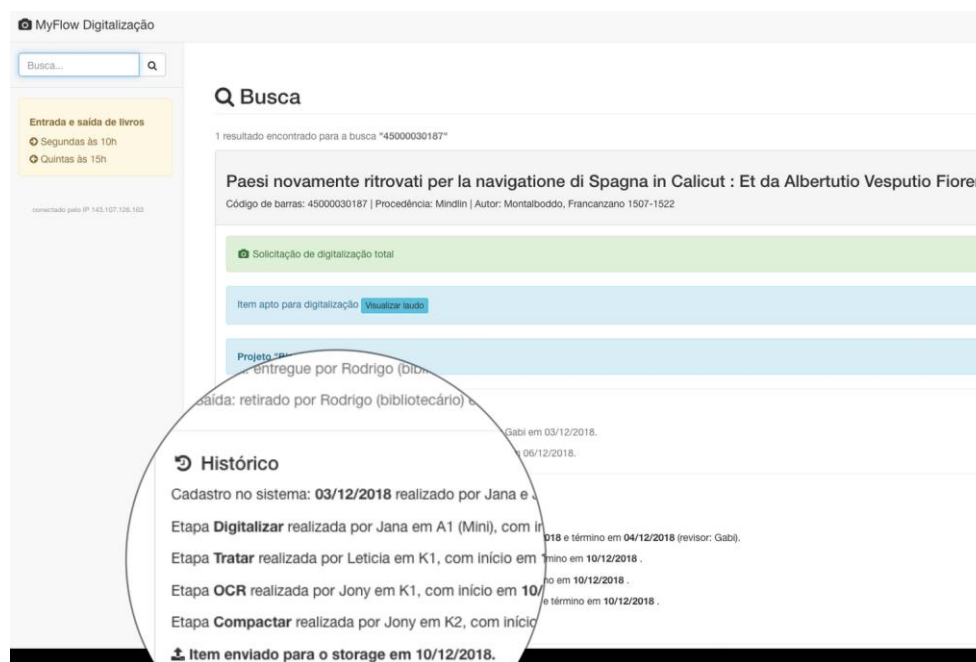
MyFlow Digitalização

Busca...

Entrada e saída de livros
Segundas às 10h
Quintas às 15h

conectado pelo IP 143.107.126.163

Busca

1 resultado encontrado para a busca "45000030187"

Paesi novamente ritrovati per la navigatione di Spagna in Calicut : Et da Albertutio Vesputio Fiore

Código de barras: 45000030187 | Procedência: Mindlin | Autor: Montalboddo, Francanzano 1507-1522

Solicitação de digitalização total

Item apto para digitalização Visualizar laudo

Projeto "B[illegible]

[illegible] entregue por Rodrigo (bib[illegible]

Saída: retirado por Rodrigo (bibliotecário) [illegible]

Gabi em 03/12/2018.

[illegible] 06/12/2018.

Histórico

Cadastro no sistema: 03/12/2018 realizado por Jana e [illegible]

Etapa Digitalizar realizada por Jana em A1 (Mini), com i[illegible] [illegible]018 e término em 04/12/2018 (revisor: Gabi).

Etapa Tratar realizada por Leticia em K1, com início em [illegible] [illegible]mino em 10/12/2018 .

Etapa OCR realizada por Jony em K1, com início em 10/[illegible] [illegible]o em 10/12/2018 .

Etapa Compactar realizada por Jony em K2, com iníci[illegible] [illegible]e término em 10/12/2018 .

Item enviado para o storage em 10/12/2018.